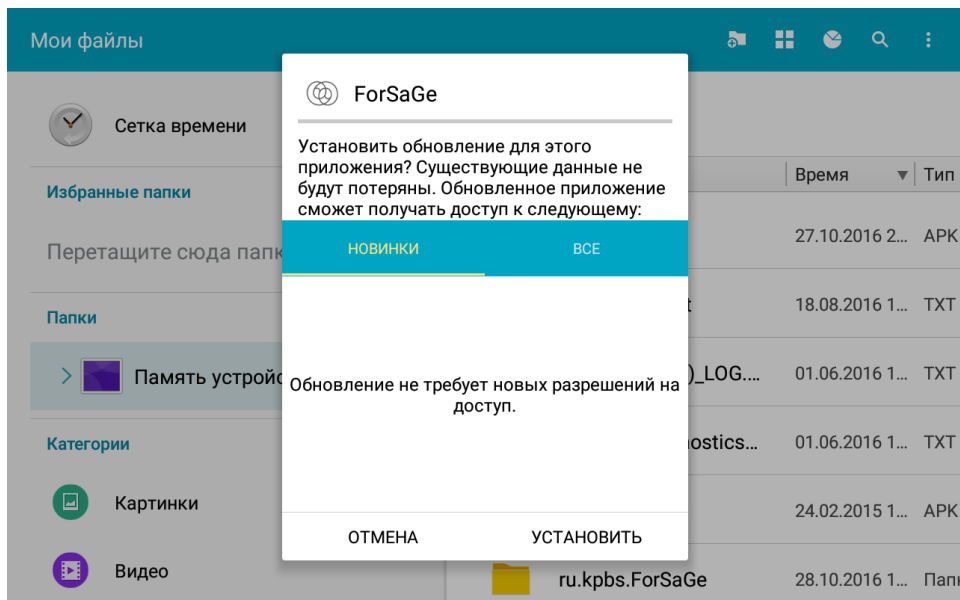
Мои файлы

Сетка времени

Избранные папки

Перетащите сюда папк

Папки

Память устройс

Категории

Картинки

Видео

ForSaGe

Установить обновление для этого приложения? Существующие данные не будут потеряны. Обновленное приложение сможет получать доступ к следующему:

НОВИНКИ

ВСЕ

Обновление не требует новых разрешений на доступ.

ОТМЕНА

УСТАНОВИТЬ

| | Время | Тип |
|---|---|---|
| | 27.10.2016 2... | APK |
| t | 18.08.2016 1... | TXT |
| )_LOG.... | 01.06.2016 1... | TXT |
| ostics.... | 01.06.2016 1... | TXT |
| | 24.02.2015 1... | APK |
| ru.kpbs.ForSaGe | 28.10.2016 1... | Папк |